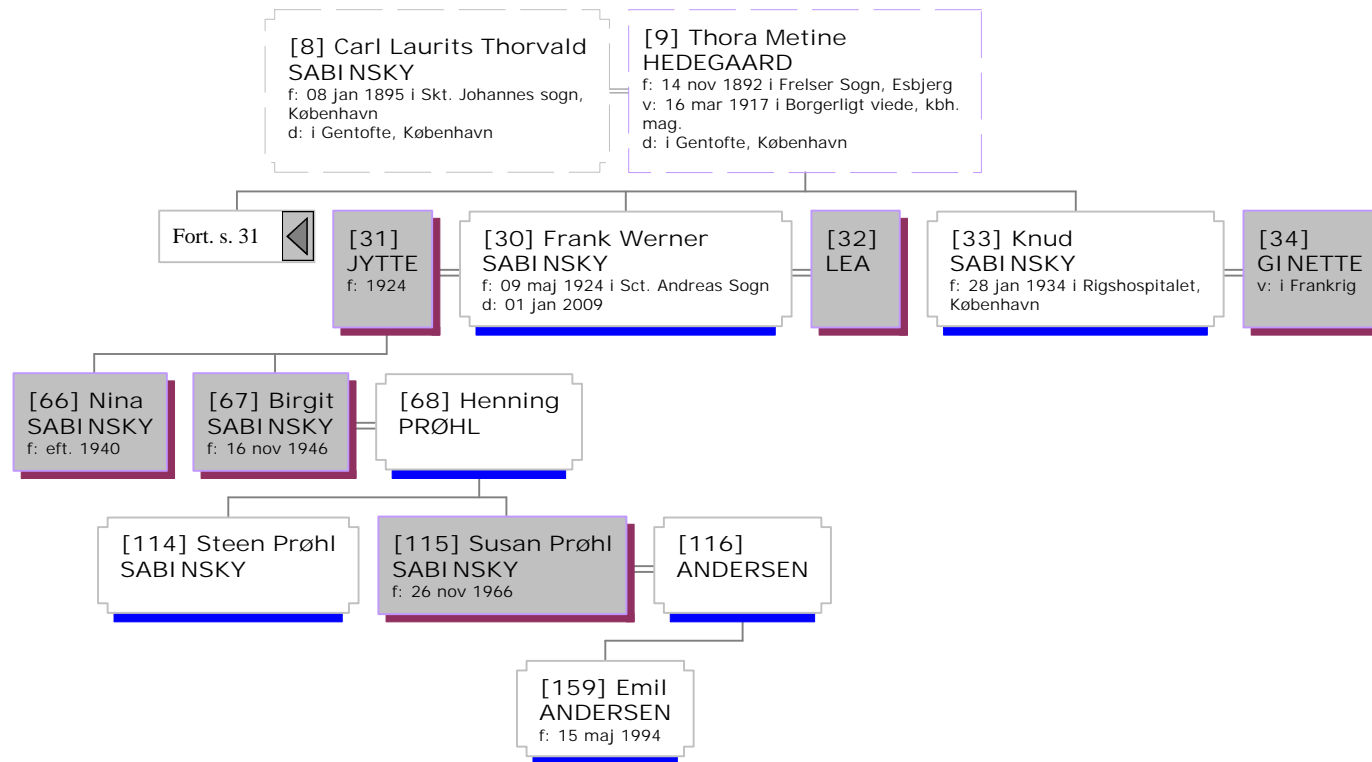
[8] Carl Laurits Thorvald SABINSKY
f: 08 jan 1895 i Skt. Johannes sogn, København
d: i Gentofte, København

[9] Thora Metine HEDEGAARD
f: 14 nov 1892 i Frelser Sogn, Esbjerg
v: 16 mar 1917 i Borgerligt viede, kbh. mag.
d: i Gentofte, København

Fort. s. 31

[31] JYTTE
f: 1924

[30] Frank Werner SABINSKY
f: 09 maj 1924 i Sct. Andreas Sogn
d: 01 jan 2009

[32] LEA

[33] Knud SABINSKY
f: 28 jan 1934 i Rigshospitalet, København

[34] GINETTE
v: i Frankrig

[66] Nina SABINSKY
f: eft. 1940

[67] Birgit SABINSKY
f: 16 nov 1946

[68] Henning PRØHL

[114] Steen Prøhl SABINSKY

[115] Susan Prøhl SABINSKY
f: 26 nov 1966

[116] ANDERSEN

[159] Emil ANDERSEN
f: 15 maj 1994